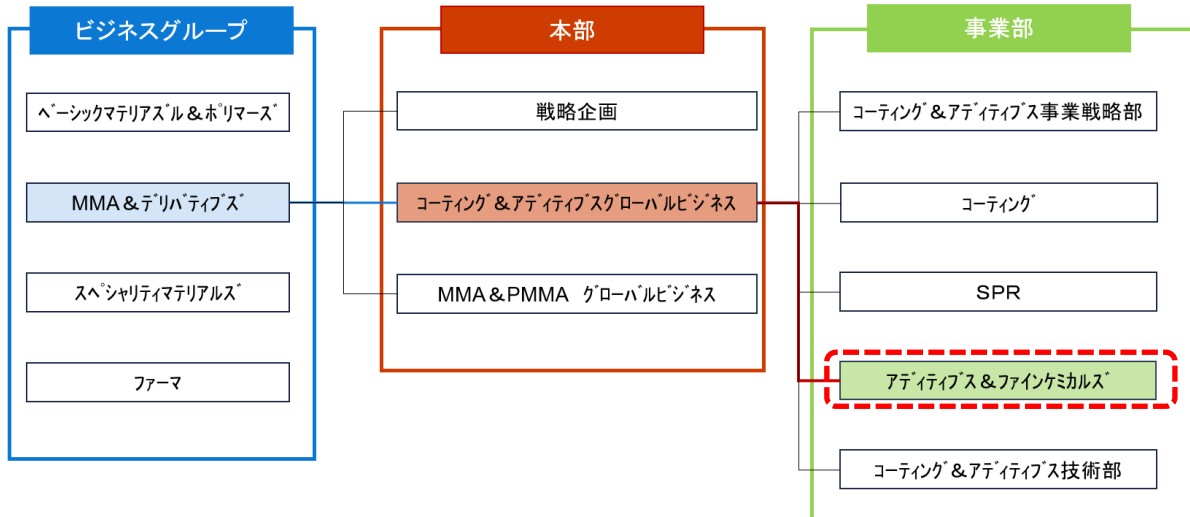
ビジネスグループ

ベーシックマテリアルズ＆ポリマーズ

MMA＆デリバティブズ

スペシャリティマテリアルズ

ファーマ

本部

戦略企画

コーティング＆アディティブズグローバルビジネス

MMA＆PMMA グローバルビジネス

事業部

コーティング＆アディティブズ事業戦略部

コーティング

SPR

アディティブズ＆ファインケミカルズ

コーティング＆アディティブズ技術部